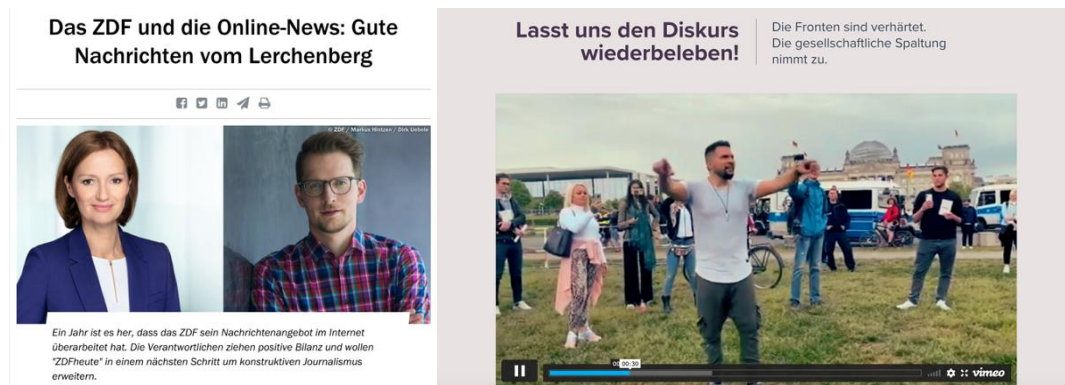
Das ZDF und die Online-News: Gute Nachrichten vom Lerchenberg

© ZDF / Markus Hintzen / Dirk Liebele

Ein Jahr ist es her, dass das ZDF sein Nachrichtenangebot im Internet überarbeitet hat. Die Verantwortlichen ziehen positive Bilanz und wollen "ZDFheute" in einem nächsten Schritt um konstruktiven Journalismus erweitern.

Lasst uns den Diskurs wiederbeleben!

Die Fronten sind verhärtet. Die gesellschaftliche Spaltung nimmt zu.

00:30

vimeo